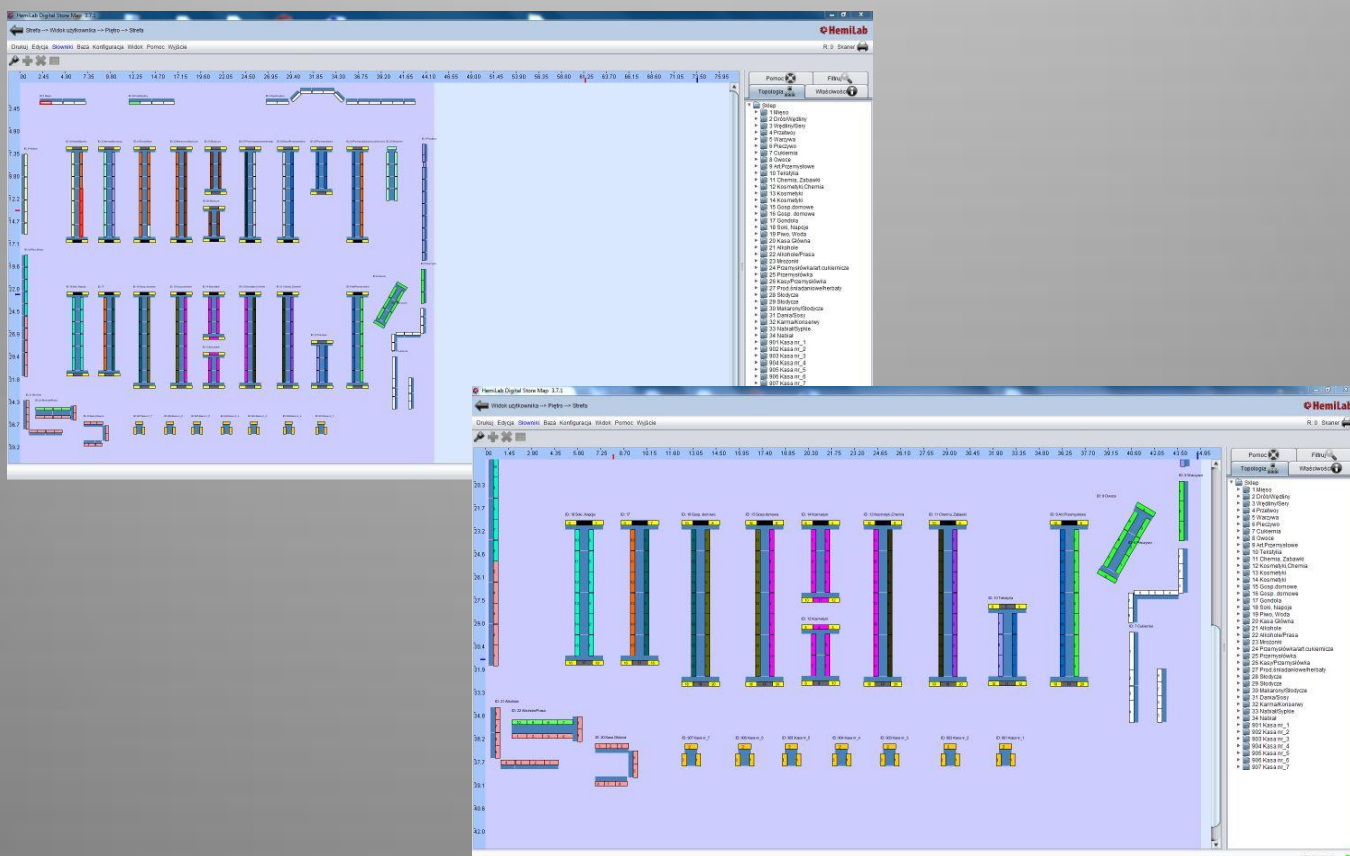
HemiLab Digital Store Map 3.7.1

Strefa --> Widok użytkownika --> Piętro --> Strefa

HemiLab

Drukuj Edycja Słowniki Baza Konfiguracja Widok Pomoc Wyjście

R: 0 Skaner

Pomoc Filtruj
Topologia Właściwości

Sklep
1 Mięso
2 Drób/Wędliny
3 Wędliny/Sery
4 Przetwory
5 Warzywa
6 Pieczywo
7 Cukiernia
8 Owoce
9 Art.Przemysłowe
10 Tekstylia
11 Chemia, Zabawki
12 Kosmetyki,Chemia
13 Kosmetyki
14 Kosmetyki
15 Gosp.domowe
16 Gosp. domowe
17 Gondola
18 Soki, Napoje
19 Piwo, Woda
20 Kasa Główna
21 Alkohole
22 Alkohole/Prasa
23 Mrożonki
24 Przemysłówka/art.cukiernicze
25 Przemysłówka
26 Kasy/Przemysłówka
27 Prod.śniadaniowe/herbaty
28 Słodycze
29 Słodycze
30 Makarony/Słodycze
31 Dania/Sosy
32 Karma/Konserwy
33 Nabiał/Sypkie
34 Nabiał
901 Kasa nr_1
902 Kasa nr_2
903 Kasa nr_3
904 Kasa nr_4
905 Kasa nr_5
906 Kasa nr_6
907 Kasa nr_7

HemiLab Digital Store Map 3.7.1

Widok użytkownika --> Piętro --> Strefa

HemiLab

Drukuj Edycja Słowniki Baza Konfiguracja Widok Pomoc Wyjście

R: 0 Skaner

00 1.45 2.90 4.35 5.80 7.25 8.70 10.15 11.60 13.05 14.50 15.95 17.40 18.85 20.30 21.75 23.20 24.65 26.10 27.55 29.00 30.45 31.90 33.35 34.80 36.25 37.70 39.15 40.60 42.05 43.50 44.95

ID: 18 Soki, Napoje
ID: 17
ID: 16 Gosp. domowe
ID: 15 Gosp.domowe
ID: 14 Kosmetyki
ID: 13 Kosmetyki
ID: 12 Kosmetyki,Chemia
ID: 11 Chemia, Zabawki
ID: 10 Tekstylia
ID: 9 Art.Przemysłowe
ID: 8 Owoce
ID: 7 Cukiernia
ID: 21 Alkohole
ID: 22 Alkohole/Prasa
ID: 20 Kasa Główna
ID: 907 Kasa nr_7
ID: 906 Kasa nr_6
ID: 905 Kasa nr_5
ID: 904 Kasa nr_4
ID: 903 Kasa nr_3
ID: 902 Kasa nr_2
ID: 901 Kasa nr_1

Pomoc Filtruj
Topologia Właściwości

Sklep
1 Mięso
2 Drób/Wędliny
3 Wędliny/Sery
4 Przetwory
5 Warzywa
6 Pieczywo
7 Cukiernia
8 Owoce
9 Art.Przemysłowe
10 Tekstylia
11 Chemia, Zabawki
12 Kosmetyki,Chemia
13 Kosmetyki
14 Kosmetyki
15 Gosp.domowe
16 Gosp. domowe
17 Gondola
18 Soki, Napoje
19 Piwo, Woda
20 Kasa Główna
21 Alkohole
22 Alkohole/Prasa
23 Mrożonki
24 Przemysłówka/art.cukiernicze
25 Przemysłówka
26 Kasy/Przemysłówka
27 Prod.śniadaniowe/herbaty
28 Słodycze
29 Słodycze
30 Makarony/Słodycze
31 Dania/Sosy
32 Karma/Konserwy
33 Nabiał/Sypkie
34 Nabiał
901 Kasa nr_1
902 Kasa nr_2
903 Kasa nr_3
904 Kasa nr_4
905 Kasa nr_5
906 Kasa nr_6
907 Kasa nr_7